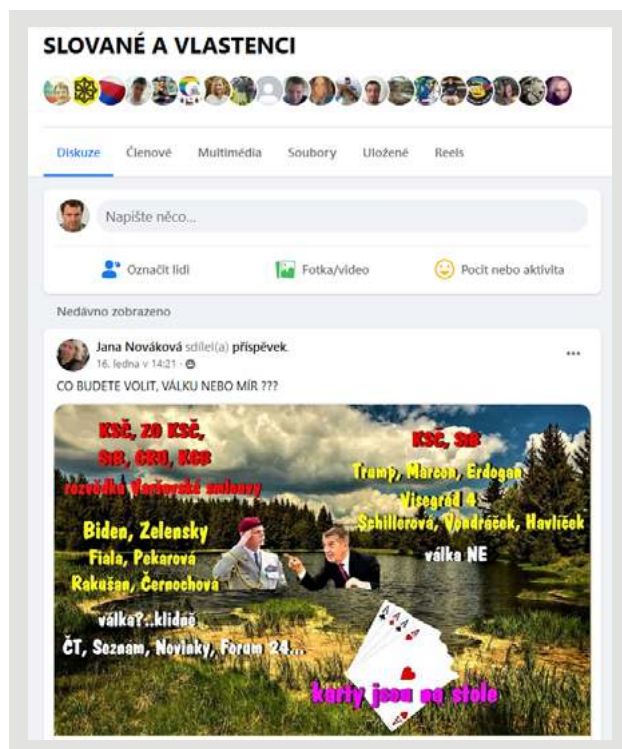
SLOVANÉ A VLASTENCI

Diskuze
Členové
Multimédia
Soubory
Uložené
Reels

Napište něco...

Označit lidi
Fotka/video
Pocit nebo aktivita

Nedávno zobrazeno

Jana Nováková sdílel(a) příspěvek.
16. ledna v 14:21

CO BUDETE VOLIT, VÁLKU NEBO MÍR ???

KSČ, ZO KSČ, StB, GRU, KGB
rozvědka Varšavské smlouvy

KSČ, StB
Trump, Marcon, Erdogan
Visegrád 4
Schillerová, Vondráček, Havlíček
válka NE

Biden, Zelensky
Fiala, Pekarová
Rakušan, Černochová

válka?..klidně
ČT, Seznam, Novinky, Forum 24...

karty jsou na stole